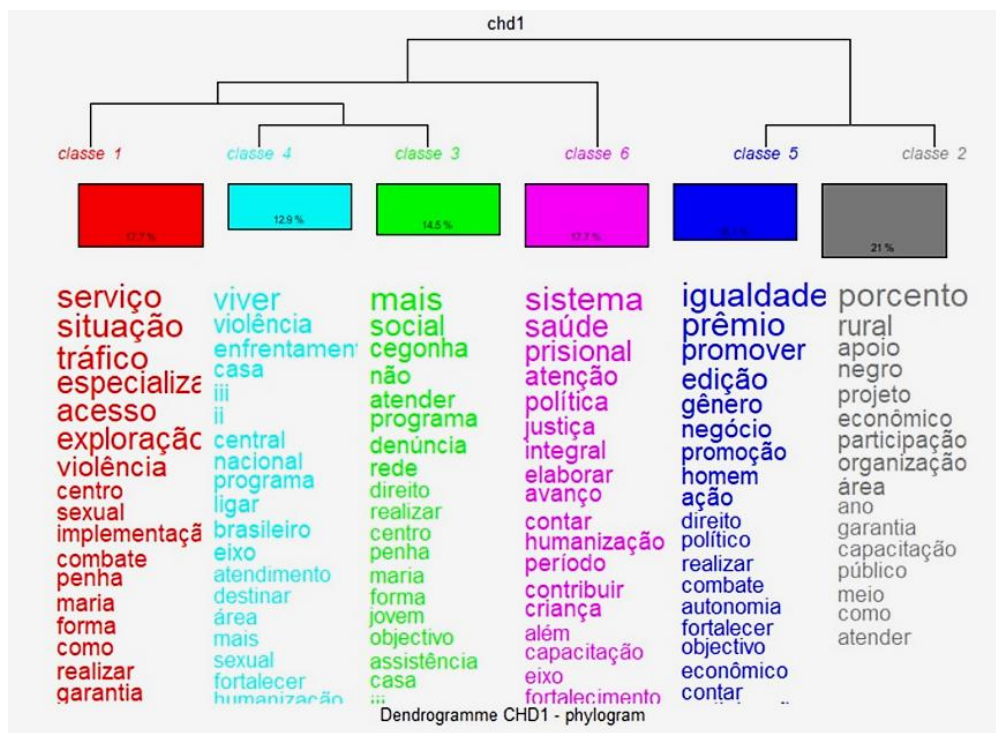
chd1

classe 1
17,7 %

serviço
situação
tráfico
especializa
acesso
exploração
violência
centro
sexual
implementaçã
combate
penha
maria
forma
como
realizar
garantia

classe 4
12,9 %

viver
violência
enfrentamen
casa
iii
ii
central
nacional
programa
ligar
brasileiro
eixo
atendimento
destinar
área
mais
sexual
fortalecer
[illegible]

classe 3
14,5 %

mais
social
cegonha
não
atender
programa
denúncia
rede
direito
realizar
centro
penha
maria
forma
jovem
objectivo
assistência
casa
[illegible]

classe 6
17,7 %

sistema
saúde
prisional
atenção
política
justiça
integral
elaborar
avanço
contar
humanização
período
contribuir
criança
além
capacitação
eixo
fortalecimento

classe 5
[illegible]

igualdade
prêmio
promover
edição
gênero
negócio
promoção
homem
ação
direito
político
realizar
combate
autonomia
fortalecer
objectivo
econômico
contar

classe 2
21 %

porcento
rural
apoio
negro
projeto
econômico
participação
organização
área
ano
garantia
capacitação
público
meio
como
atender

Dendrogramme CHD1 - phylogram